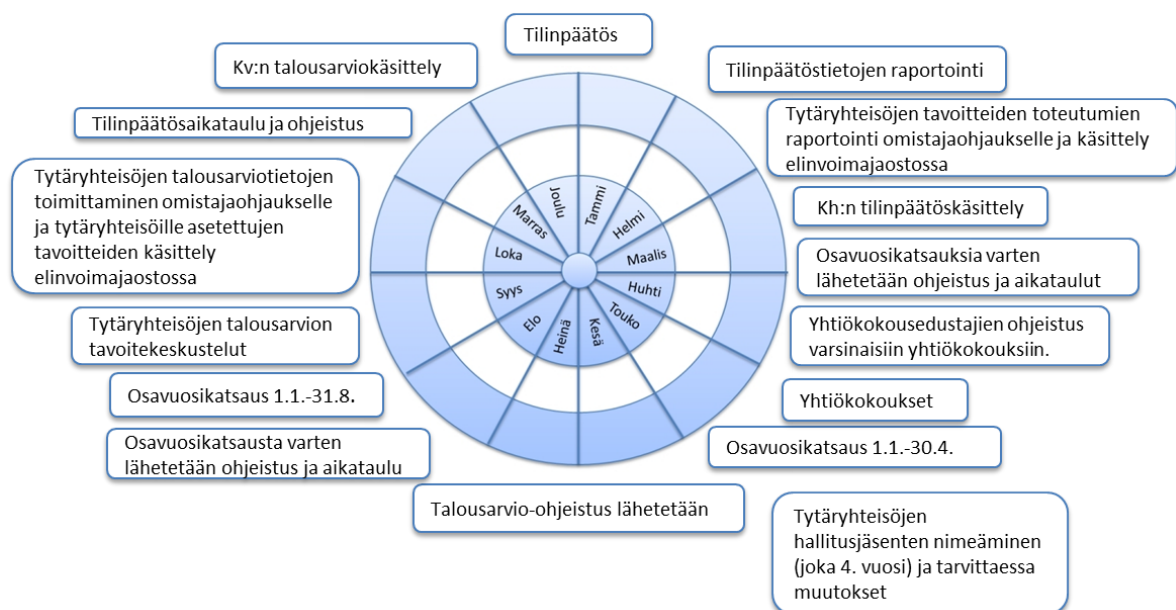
Tilinpäätös

Kv:n talousarviokäsittely

Tilinpäätöstietojen raportointi

Tytäryhteisöjen tavoitteiden toteutumien raportointi omistajaohjaukselle ja käsittely elinvoimajaostossa

Tilinpäätösaikataulu ja ohjeistus

Tytäryhteisöjen talousarviotietojen toimittaminen omistajaohjaukselle ja tytäryhteisöille asetettujen tavoitteiden käsittely elinvoimajaostossa

Joulu
Tammi
Marras
Helmi
Loka
Maalis
Syys
Huhti
Elo
Touko
Heinä
Kesä

Kh:n tilinpäätöskäsittely

Osavuosikatsauksia varten lähetetään ohjeistus ja aikataulut

Tytäryhteisöjen talousarvion tavoitekeskustelut

Yhtiökokousedustajien ohjeistus varsinaisiin yhtiökokouksiin.

Osavuosikatsaus 1.1.-31.8.

Yhtiökokoukset

Osavuosikatsausta varten lähetetään ohjeistus ja aikataulu

Osavuosikatsaus 1.1.-30.4.

Talousarvio-ohjeistus lähetetään

Tytäryhteisöjen hallitusjäsenten nimeäminen (joka 4. vuosi) ja tarvittaessa muutokset